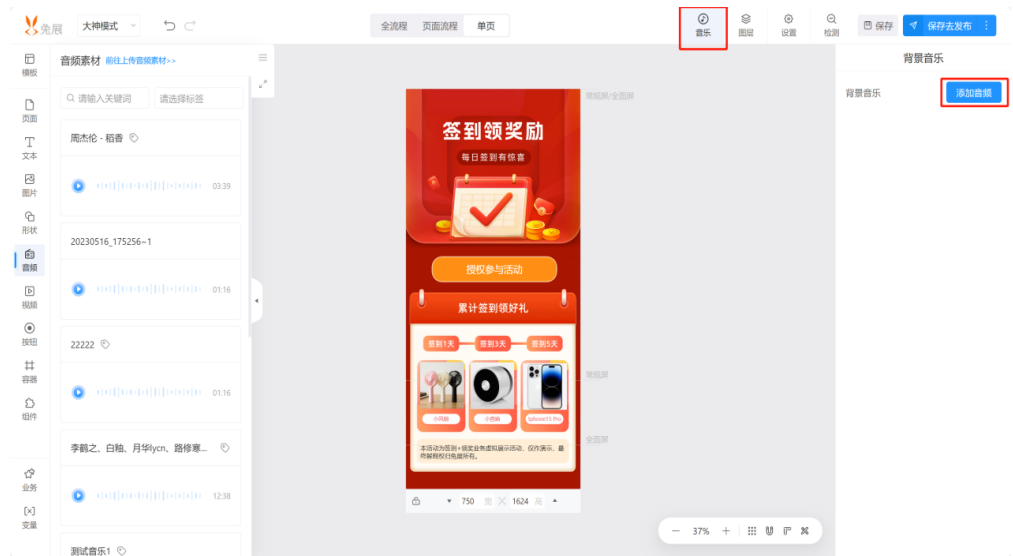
兔展 大神模式

全流程 页面流程 单页

音乐 图层 设置 检测 保存 保存去发布

模板 页面 文本 图片 形状 音频 视频 按钮 容器 组件 业务 变量

音频素材 前往上传音频素材>>

请输入关键词 请选择标签

周杰伦 - 稻香
03:39

20230516_175256~1
01:16

22222
01:16

李鹤之、白釉、月华lycn、路修寒...
12:38

测试音乐1

常规屏/全面屏

签到领奖励
每日签到有惊喜

授权参与活动

累计签到领好礼

签到1天 签到3天 签到5天

小风扇 小音响 iphone15 Pro

本活动为签到+领奖业务虚拟展示活动，仅作演示，最终解释权归兔展所有。

常规屏

全面屏

750 宽 1624 高

37%

背景音乐

背景音乐 添加音频